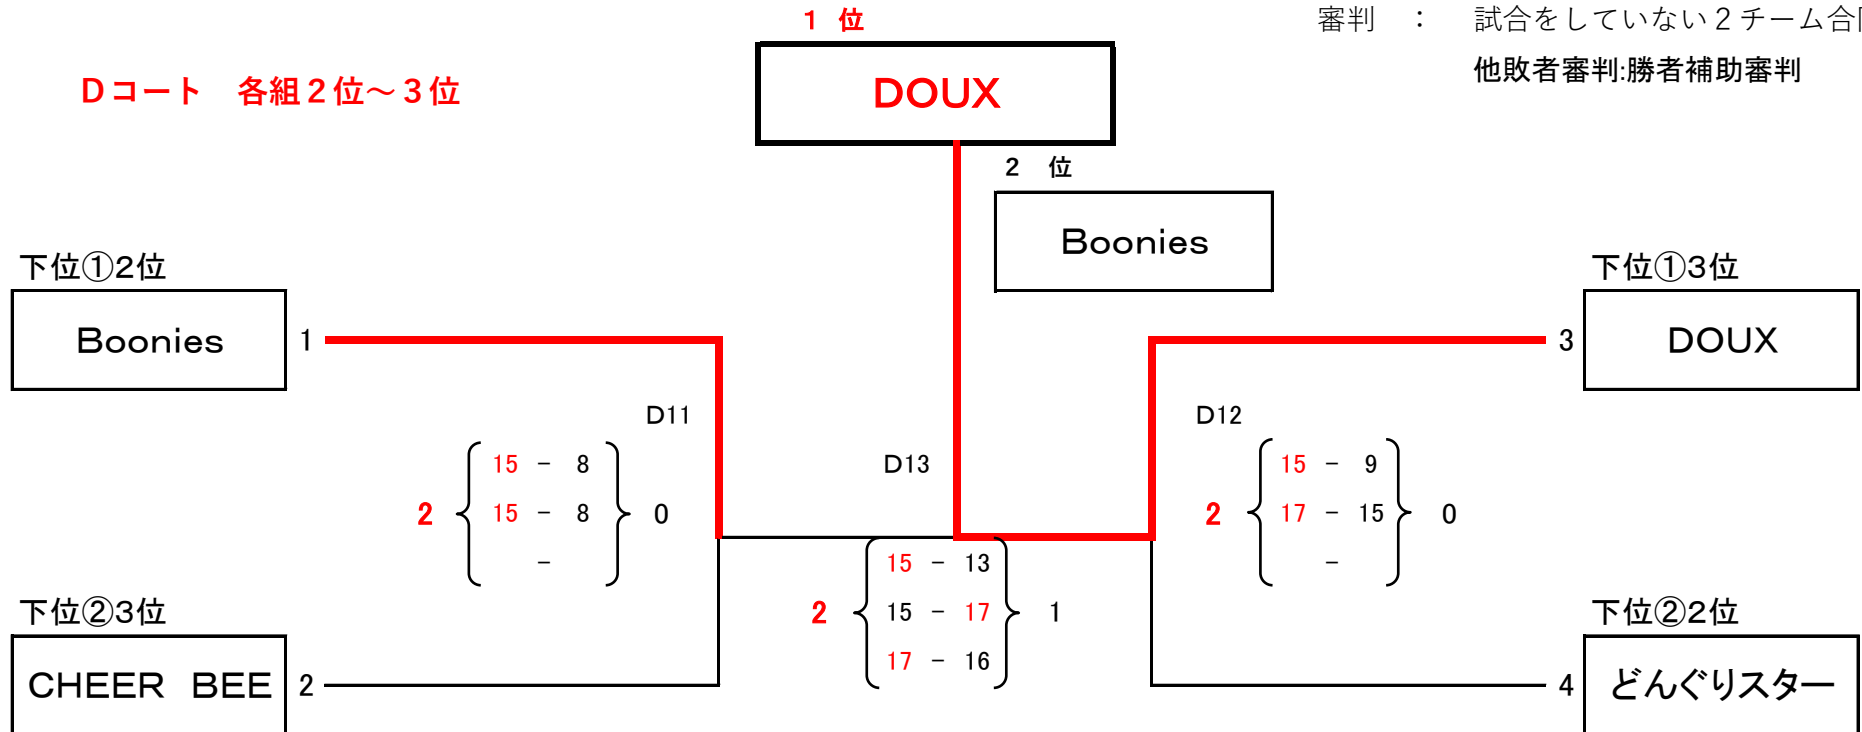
１ 位

審判　：　試合をしていない２チーム合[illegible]

他敗者審判:勝者補助審判

Ｄコート　各組２位～３位

DOUX

２ 位

Boonies

下位①2位

Boonies

1

下位①3位

3

DOUX

D11

D12

D13

| | | | | |
|---|---|---|---|---|
| 2 | 15 | − | 8 | 0 |
| | 15 | − | 8 | |
| | | − | | |

| | | | | |
|---|---|---|---|---|
| 2 | 15 | − | 9 | 0 |
| | 17 | − | 15 | |
| | | − | | |

| | | | | |
|---|---|---|---|---|
| 2 | 15 | − | 13 | 1 |
| | 15 | − | 17 | |
| | 17 | − | 16 | |

下位②3位

CHEER BEE

2

下位②2位

4

どんぐりスター